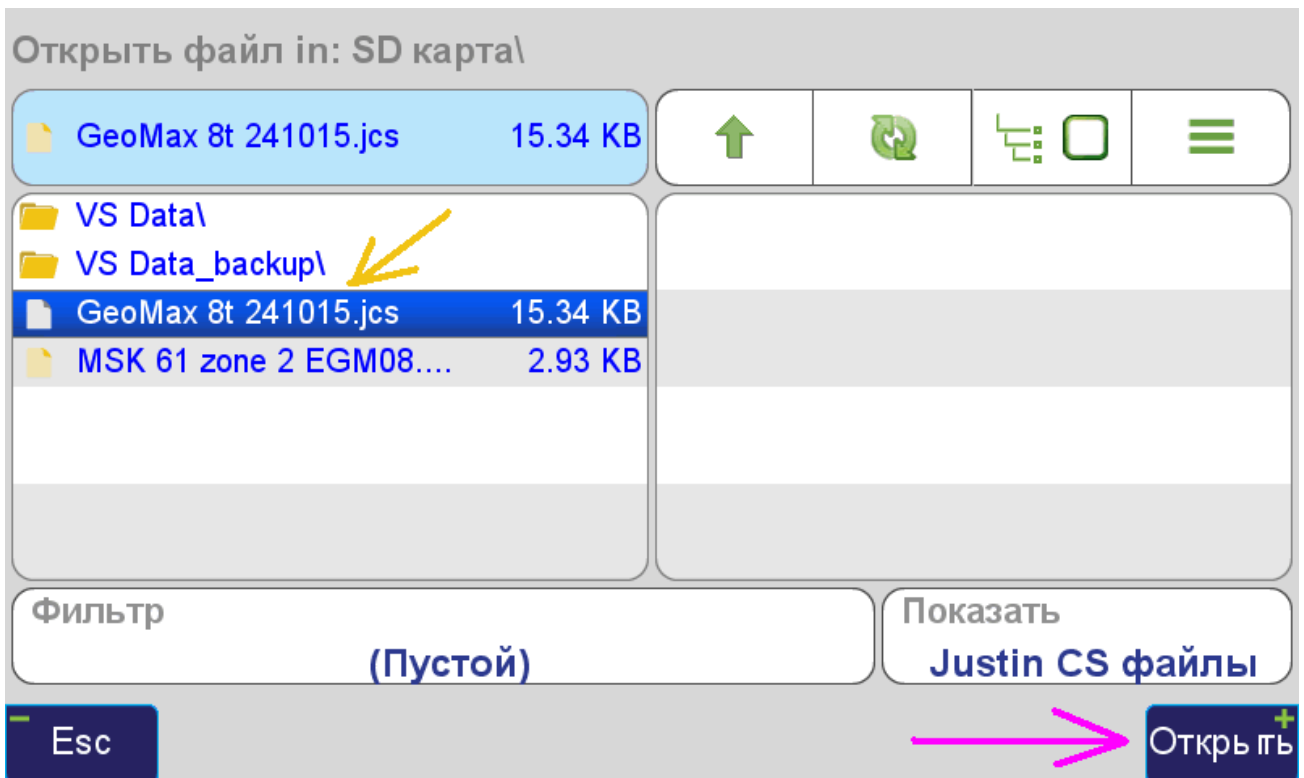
Открыть файл in: SD карта\

GeoMax 8t 241015.jcs 15.34 KB

VS Data\
VS Data_backup\
GeoMax 8t 241015.jcs 15.34 KB
MSK 61 zone 2 EGM08.... 2.93 KB

Фильтр
(Пустой)

Показать
Justin CS файлы

Esc

Открыть